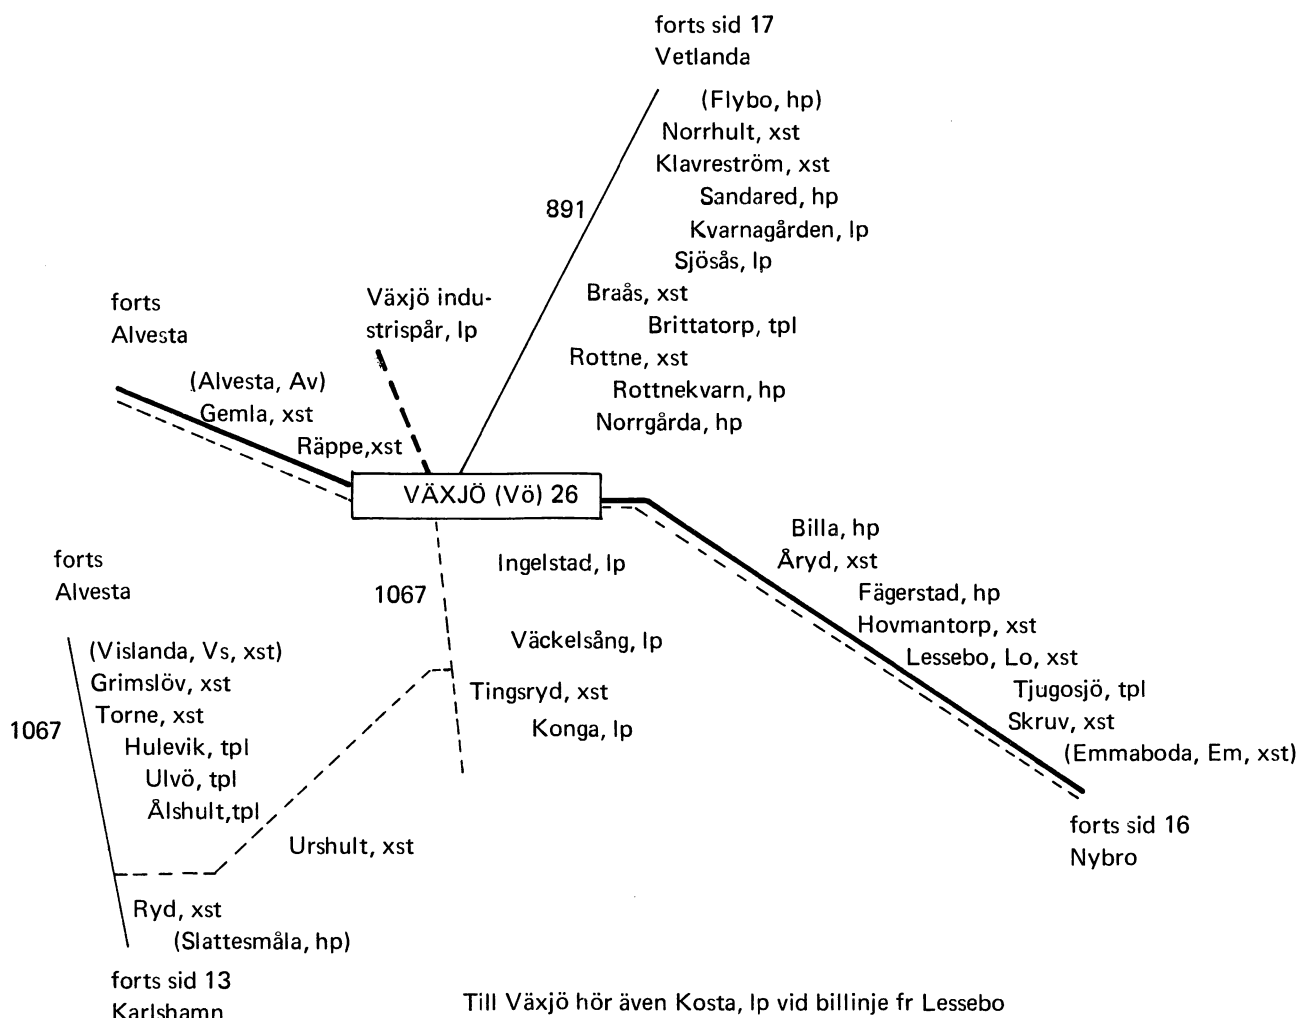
forts sid 17
Vetlanda

(Flybo, hp)
Norrhult, xst
Klavreström, xst
Sandared, hp
Kvarnagården, lp
Sjösås, lp
Braås, xst
Brittatorp, tpl
Rottne, xst
Rottnekvarn, hp
Norrgårda, hp

891

forts
Alvesta

Växjö industrispår, lp

(Alvesta, Av)
Gemla, xst
Räppe,xst

VÄXJÖ (Vö) 26

Billa, hp
Åryd, xst
Fägerstad, hp
Hovmantorp, xst
Lessebo, Lo, xst
Tjugosjö, tpl
Skruv, xst
(Emmaboda, Em, xst)

forts sid 16
Nybro

forts
Alvesta

Ingelstad, lp

1067

Väckelsång, lp
Tingsryd, xst
Konga, lp

1067

(Vislanda, Vs, xst)
Grimslöv, xst
Torne, xst
Hulevik, tpl
Ulvö, tpl
Ålshult,tpl

Urshult, xst

Ryd, xst
(Slattesmåla, hp)

forts sid 13
Karlshamn

Till Växjö hör även Kosta, lp vid billinje fr Lessebo